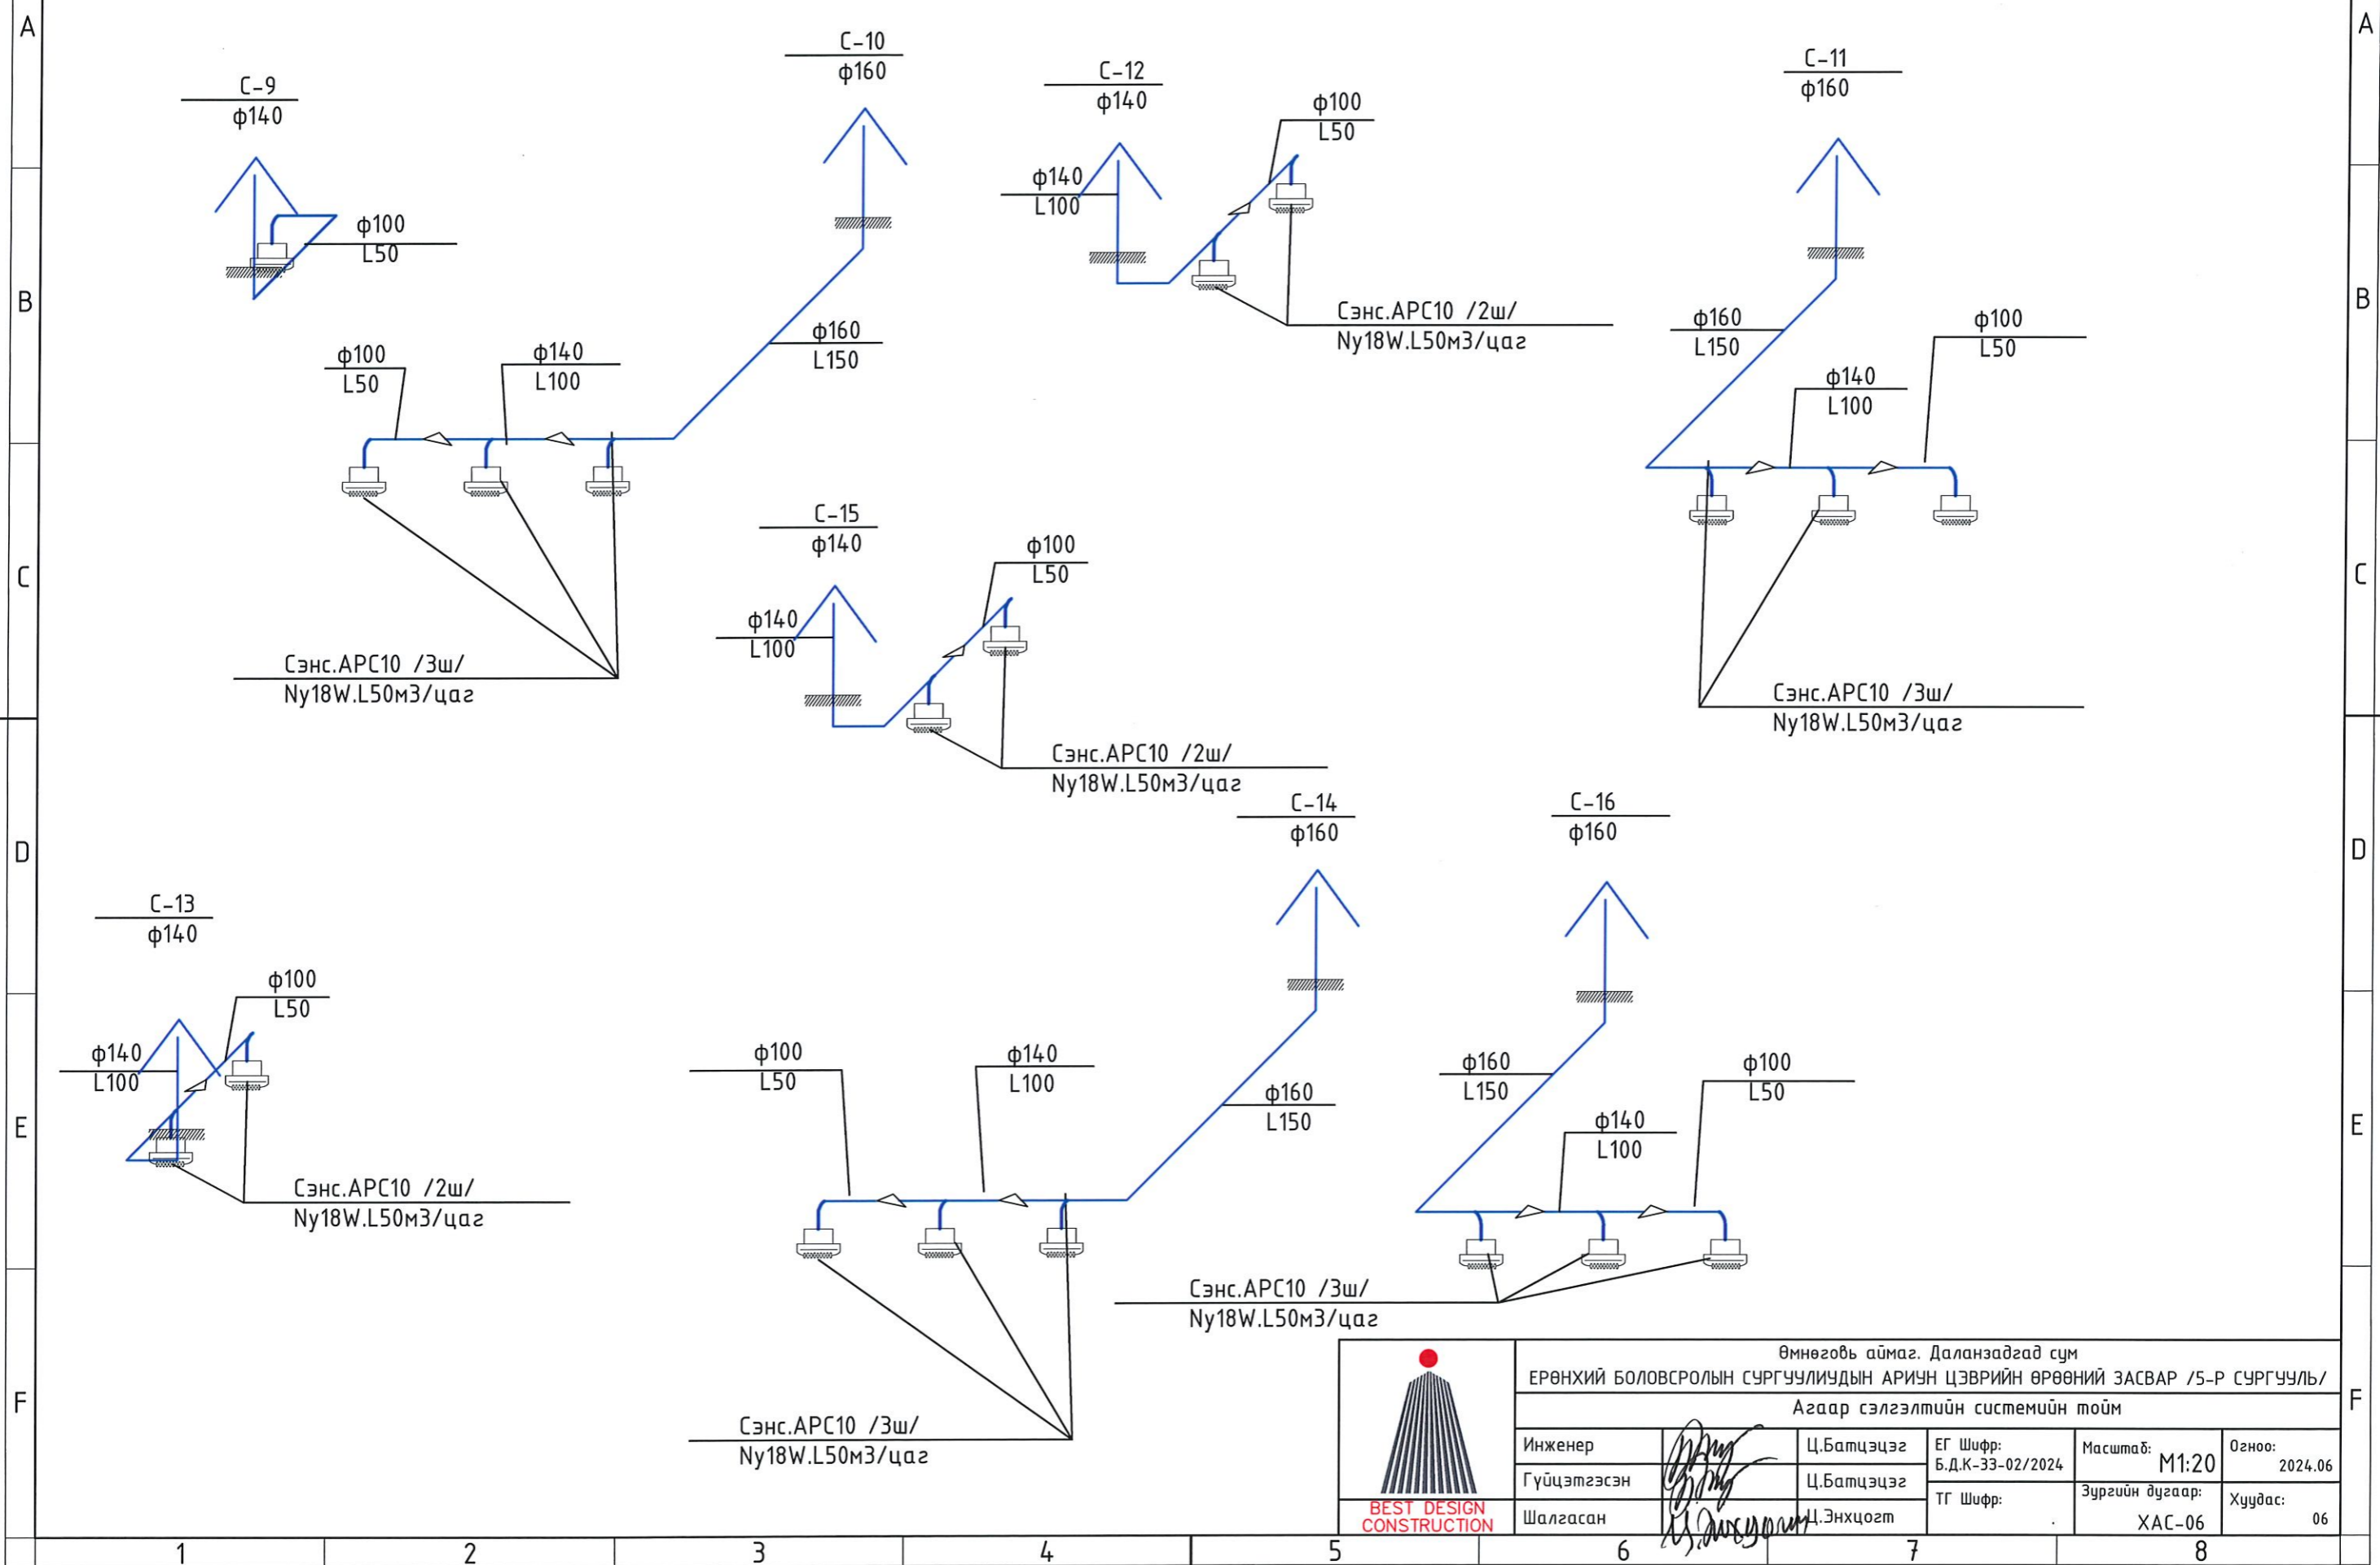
A
B
C
D
E
F

C-9
ф140
ф100
L50

C-10
ф160
ф100
L50
ф140
L100
ф160
L150
Сэнс.APC10 /3ш/
Ny18W.L50м3/цаг

C-12
ф140
ф140
L100
ф100
L50
Сэнс.APC10 /2ш/
Ny18W.L50м3/цаг

C-11
ф160
ф160
L150
ф140
L100
ф100
L50
Сэнс.APC10 /3ш/
Ny18W.L50м3/цаг

C-15
ф140
ф140
L100
ф100
L50
Сэнс.APC10 /2ш/
Ny18W.L50м3/цаг

C-13
ф140
ф140
L100
ф100
L50
Сэнс.APC10 /2ш/
Ny18W.L50м3/цаг

C-14
ф160
ф100
L50
ф140
L100
ф160
L150
Сэнс.APC10 /3ш/
Ny18W.L50м3/цаг

C-16
ф160
ф160
L150
ф140
L100
ф100
L50
Сэнс.APC10 /3ш/
Ny18W.L50м3/цаг

BEST DESIGN CONSTRUCTION

Өмнөговь аймаг. Даланзадгад сум
ЕРӨНХИЙ БОЛОВСРОЛЫН СУРГУУЛИУДЫН АРИУН ЦЭВРИЙН ӨРӨӨНИЙ ЗАСВАР /5-Р СУРГУУЛЬ/
Агаар сэлгэлтийн системийн тойм

| Инженер | | Ц.Батцэцэг | ЕГ Шифр: Б.Д.К-33-02/2024 | Масштаб: M1:20 | Огноо: 2024.06 |
|---|---|---|---|---|---|
| Гүйцэтгэсэн | | Ц.Батцэцэг | ТГ Шифр: | Зургийн дугаар: XAC-06 | Хуудас: 06 |
| Шалгасан | | Ц.Энхцогт | | | |

1 2 3 4 5 6 7 8